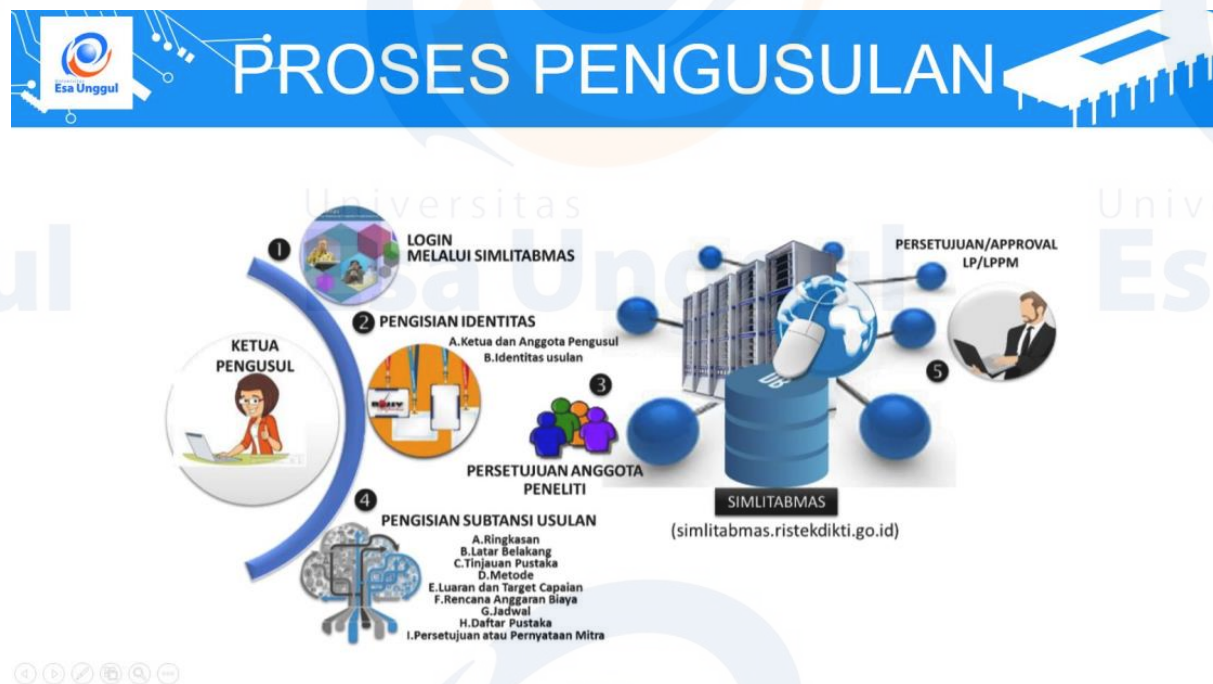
Esa Unggul

PROSES PENGUSULAN

Universitas Esa Unggul

KETUA PENGUSUL

1 LOGIN MELALUI SIMLITABMAS

2 PENGISIAN IDENTITAS
A.Ketua dan Anggota Pengusul
B.Identitas usulan

3 PERSETUJUAN ANGGOTA PENELITI

4 PENGISIAN SUBTANSI USULAN
A.Ringkasan
B.Latar Belakang
C.Tinjauan Pustaka
D.Metode
E.Luaran dan Target Capaian
F.Rencana Anggaran Biaya
G.Jadwal
H.Daftar Pustaka
I.Persetujuan atau Pernyataan Mitra

PERSETUJUAN/APPROVAL LP/LPPM

5

DB

SIMLITABMAS
(simlitabmas.ristekdikti.go.id)